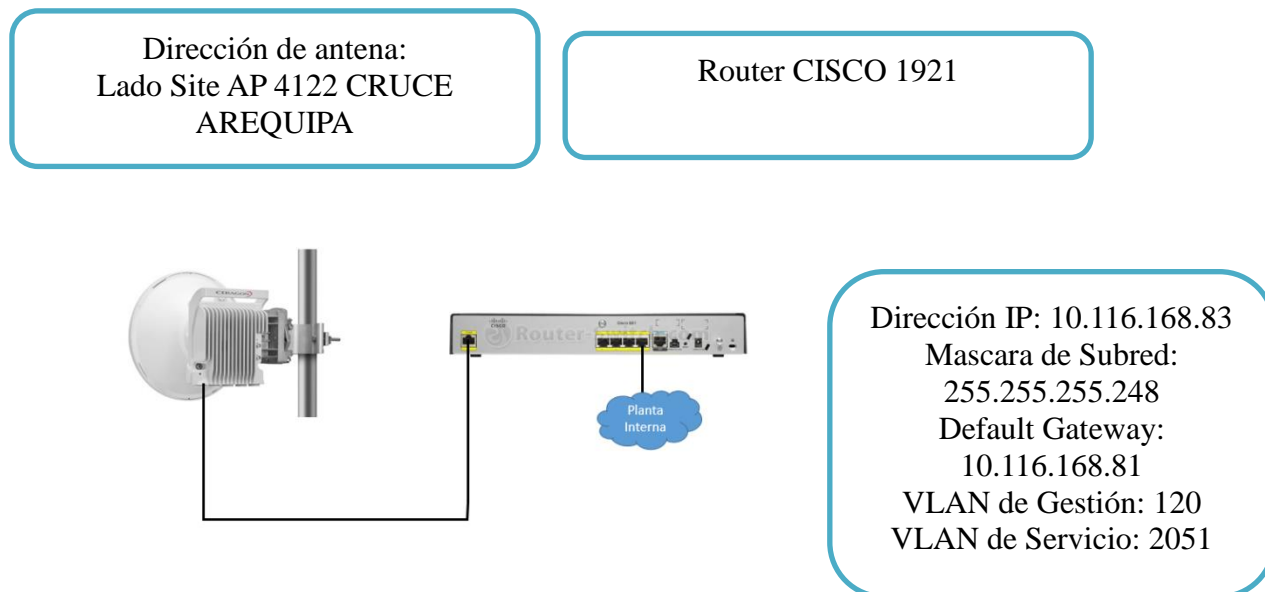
Dirección de antena:
Lado Site AP 4122 CRUCE AREQUIPA

Router CISCO 1921

Router-

Planta Interna

Dirección IP: 10.116.168.83
Mascara de Subred:
255.255.255.248
Default Gateway:
10.116.168.81
VLAN de Gestión: 120
VLAN de Servicio: 2051